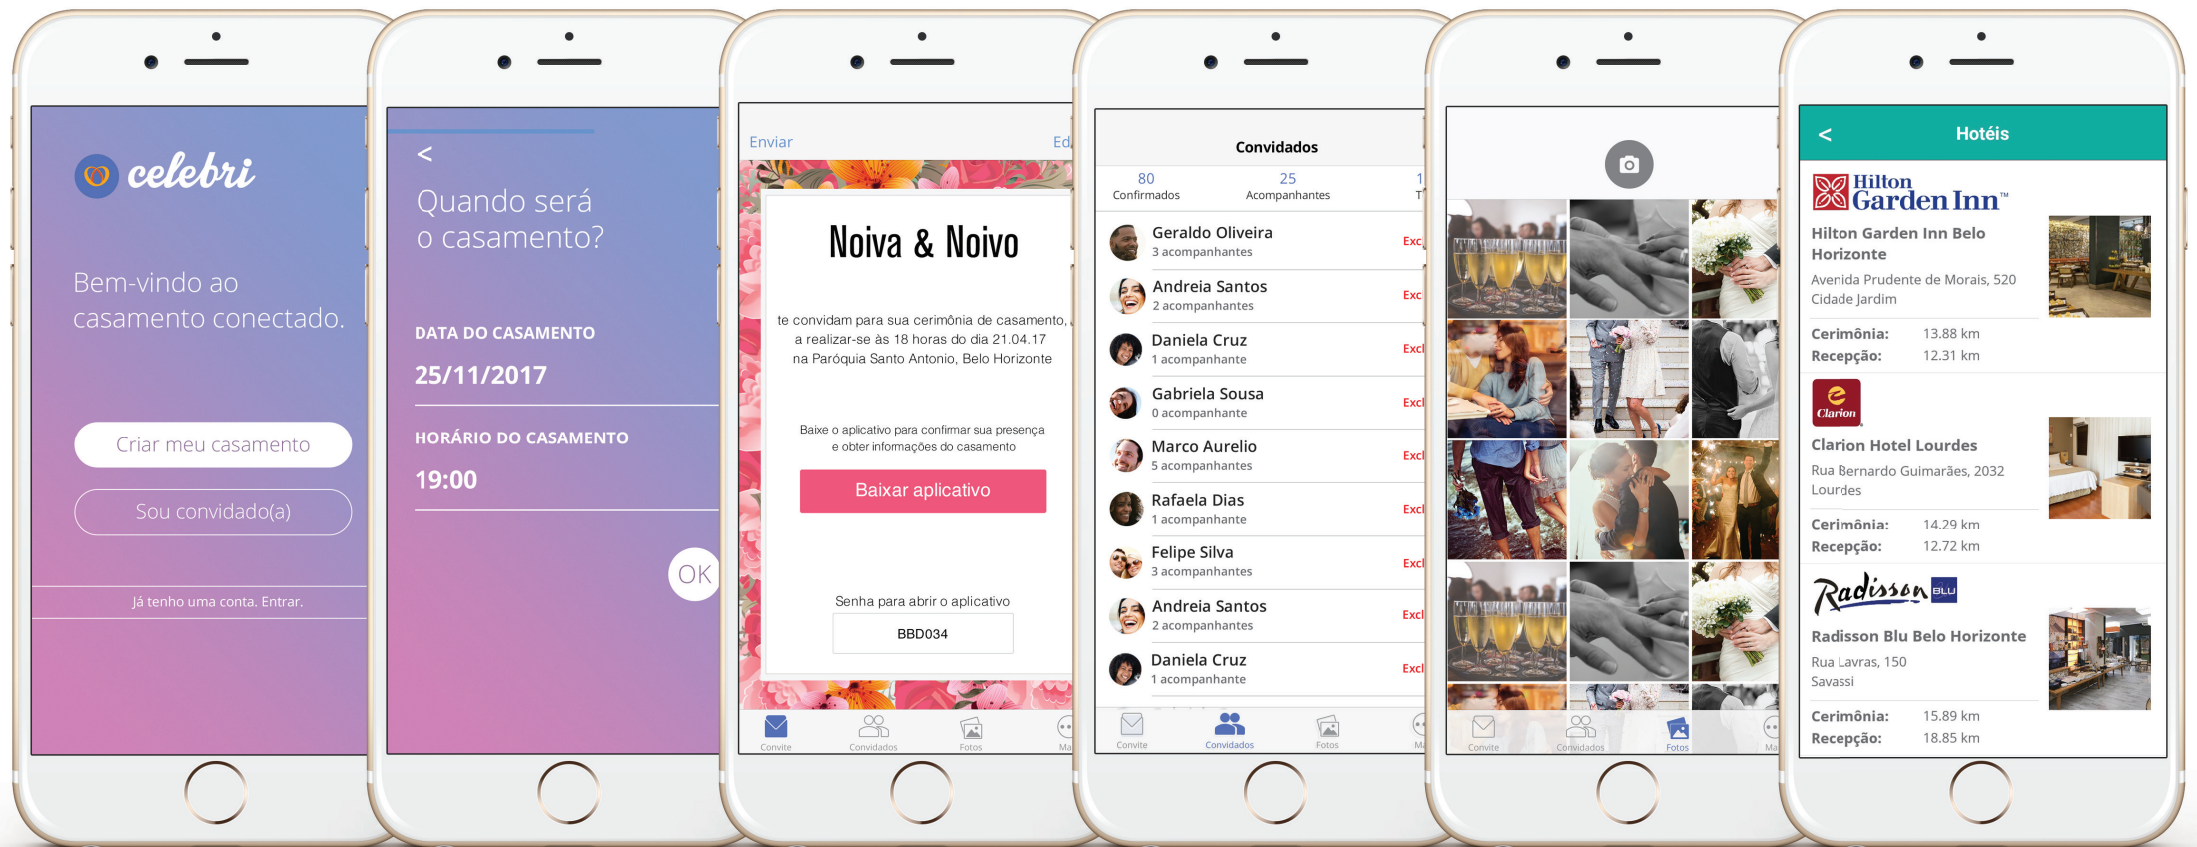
celebri

Bem-vindo ao casamento conectado.

Criar meu casamento

Sou convidado(a)

Já tenho uma conta. Entrar.

<

Quando será o casamento?

DATA DO CASAMENTO

25/11/2017

HORÁRIO DO CASAMENTO

19:00

OK

Enviar

Ed

Noiva & Noivo

te convidam para sua cerimônia de casamento, a realizar-se às 18 horas do dia 21.04.17 na Paróquia Santo Antonio, Belo Horizonte

Baixe o aplicativo para confirmar sua presença e obter informações do casamento

Baixar aplicativo

Senha para abrir o aplicativo

BBD034

Convite Convidados Fotos Ma

Convidados

80 Confirmados

25 Acompanhantes

1 T

Geraldo Oliveira 3 acompanhantes Exc

Andreia Santos 2 acompanhantes Exc

Daniela Cruz 1 acompanhante Excl

Gabriela Sousa 0 acompanhante Excl

Marco Aurelio 5 acompanhantes Excl

Rafaela Dias 1 acompanhante Excl

Felipe Silva 3 acompanhantes Excl

Andreia Santos 2 acompanhantes Excl

Daniela Cruz 1 acompanhante Excl

Convite Convidados Fotos Ma

Convite Convidados Fotos Ma

<

Hotéis

Hilton Garden Inn™

Hilton Garden Inn Belo Horizonte

Averida Prudente de Morais, 520 Cidade Jardim

Cerimônia: 13.88 km

Recepção: 12.31 km

Clarion

Clarion Hotel Lourdes

Rua Bernardo Guimarães, 2032 Lourdes

Cerimônia: 14.29 km

Recepção: 12.72 km

Radisson BLU

Radisson Blu Belo Horizonte

Rua Lavras, 150 Savassi

Cerimônia: 15.89 km

Recepção: 18.85 km